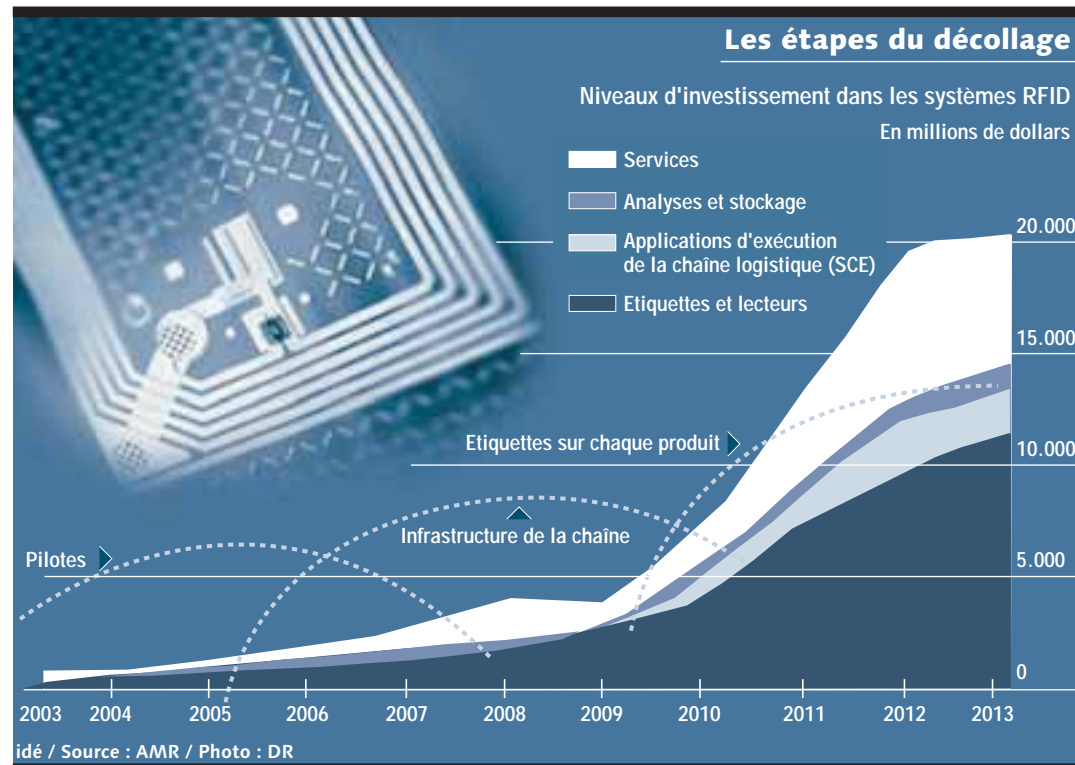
Les étapes du décollage

Niveaux d'investissement dans les systèmes RFID

En millions de dollars

Services

Analyses et stockage

Applications d'exécution de la chaîne logistique (SCE)

Etiquettes et lecteurs

20.000

15.000

10.000

5.000

0

Etiquettes sur chaque produit

Infrastructure de la chaîne

Pilotes

2003 2004 2005 2006 2007 2008 2009 2010 2011 2012 2013

idé / Source : AMR / Photo : DR